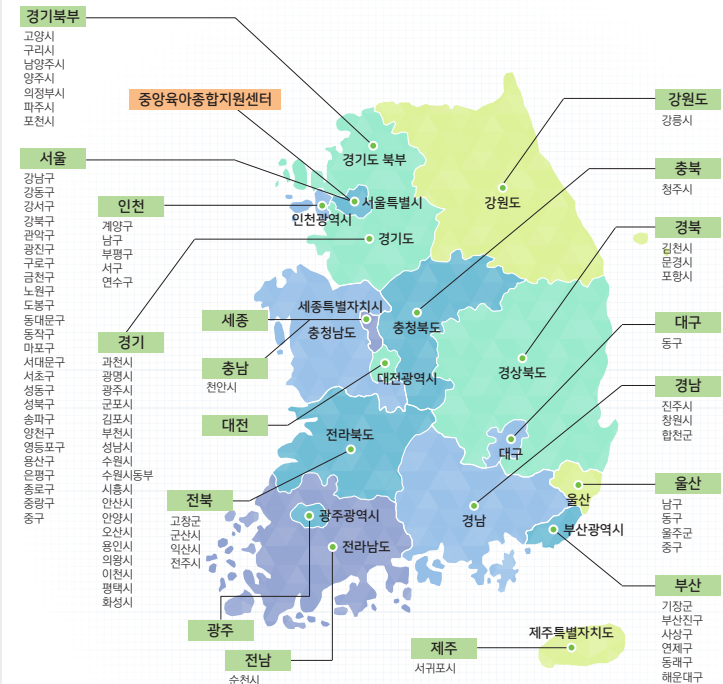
경기북부
고양시
구리시
남양주시
양주시
의정부시
파주시
포천시

중앙육아종합지원센터

서울
강남구
강동구
강서구
강북구
관악구
광진구
구로구
금천구
노원구
도봉구
동대문구
동작구
마포구
서대문구
서초구
성동구
성북구
송파구
양천구
영등포구
용산구
은평구
종로구
중랑구
중구

인천
계양구
남구
부평구
서구
연수구

경기
과천시
광명시
광주시
군포시
김포시
부천시
성남시
수원시
수원시동부
시흥시
안산시
안양시
오산시
용인시
의왕시
이천시
평택시
화성시

세종

충남
천안시

대전

전북
고창군
군산시
익산시
전주시

광주

전남
순천시

제주
서귀포시

경기도 북부
서울특별시
인천광역시
경기도
강원도
세종특별자치시
충청남도
충청북도
대전광역시
경상북도
전라북도
대구
광주광역시
전라남도
경남
울산
부산광역시
제주특별자치도

강원도
강릉시

충북
청주시

경북
김천시
문경시
포항시

대구
동구

경남
진주시
창원시
합천군

울산
남구
동구
울주군
중구

부산
기장군
부산진구
사상구
연제구
동래구
해운대구